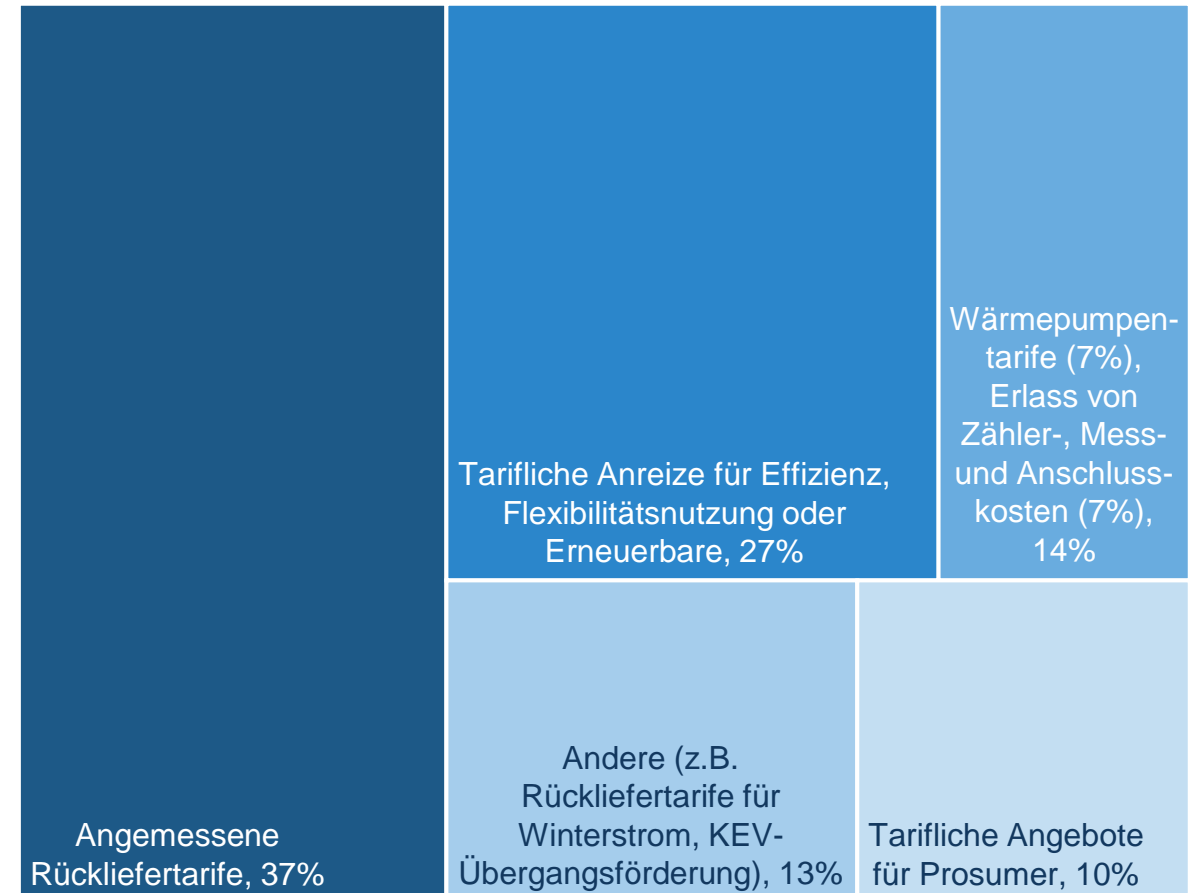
Tarifliche Anreize für Effizienz, Flexibilitätsnutzung oder Erneuerbare, 27%

Wärmepumpentarife (7%), Erlass von Zähler-, Mess- und Anschlusskosten (7%), 14%

Angemessene Rückliefertarife, 37%

Andere (z.B. Rückliefertarife für Winterstrom, KEV-Übergangsförderung), 13%

Tarifliche Angebote für Prosumer, 10%